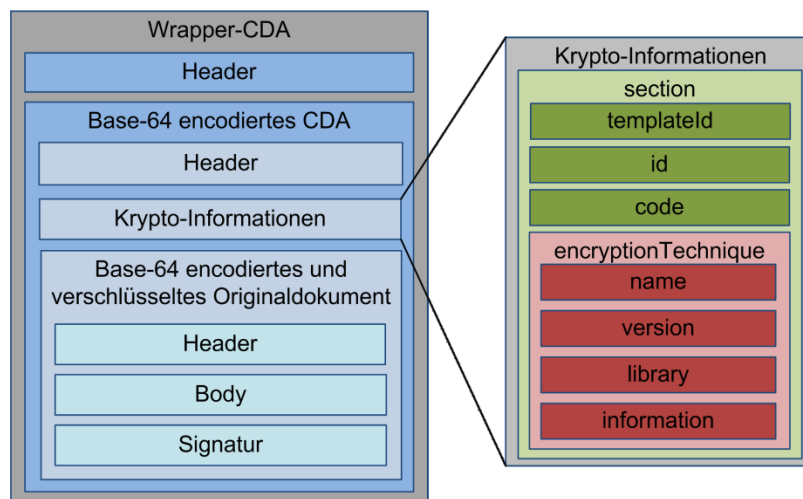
Wrapper-CDA

Header

Base-64 encodiertes CDA

Header

Krypto-Informationen

Base-64 encodiertes und verschlüsseltes Originaldokument

Header

Body

Signatur

Krypto-Informationen

section

templateId

id

code

encryptionTechnique

name

version

library

information